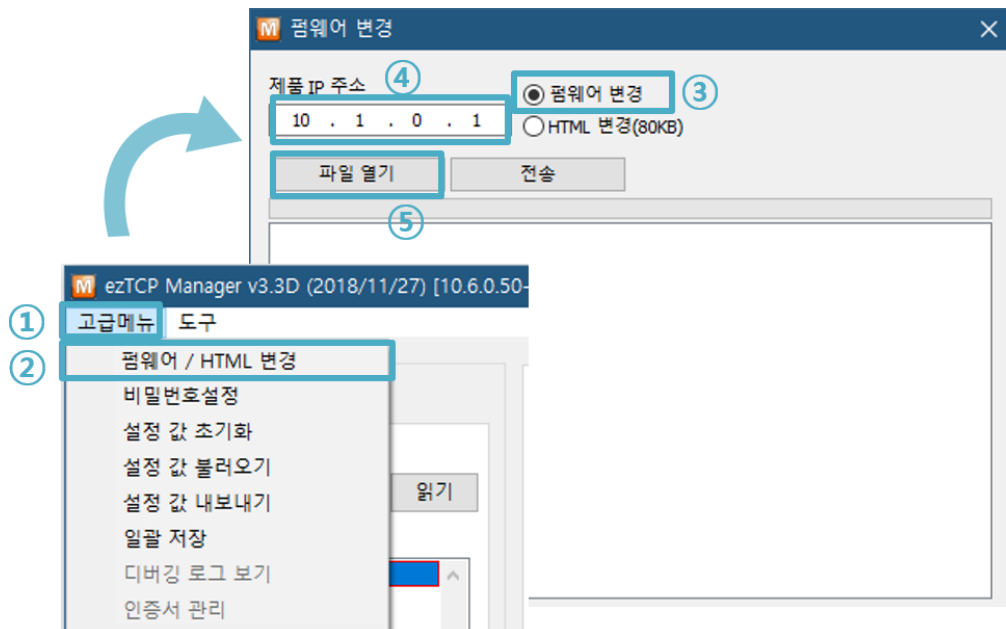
M 펌웨어 변경

제품 IP 주소 ④

10 . 1 . 0 . 1

펌웨어 변경 ③

HTML 변경(80KB)

파일 열기

전송

⑤

M ezTCP Manager v3.3D (2018/11/27) [10.6.0.50-

① 고급메뉴 도구

② 펌웨어 / HTML 변경

비밀번호설정

설정 값 초기화

설정 값 불러오기

설정 값 내보내기

일괄 저장

디버깅 로그 보기

인증서 관리

읽기